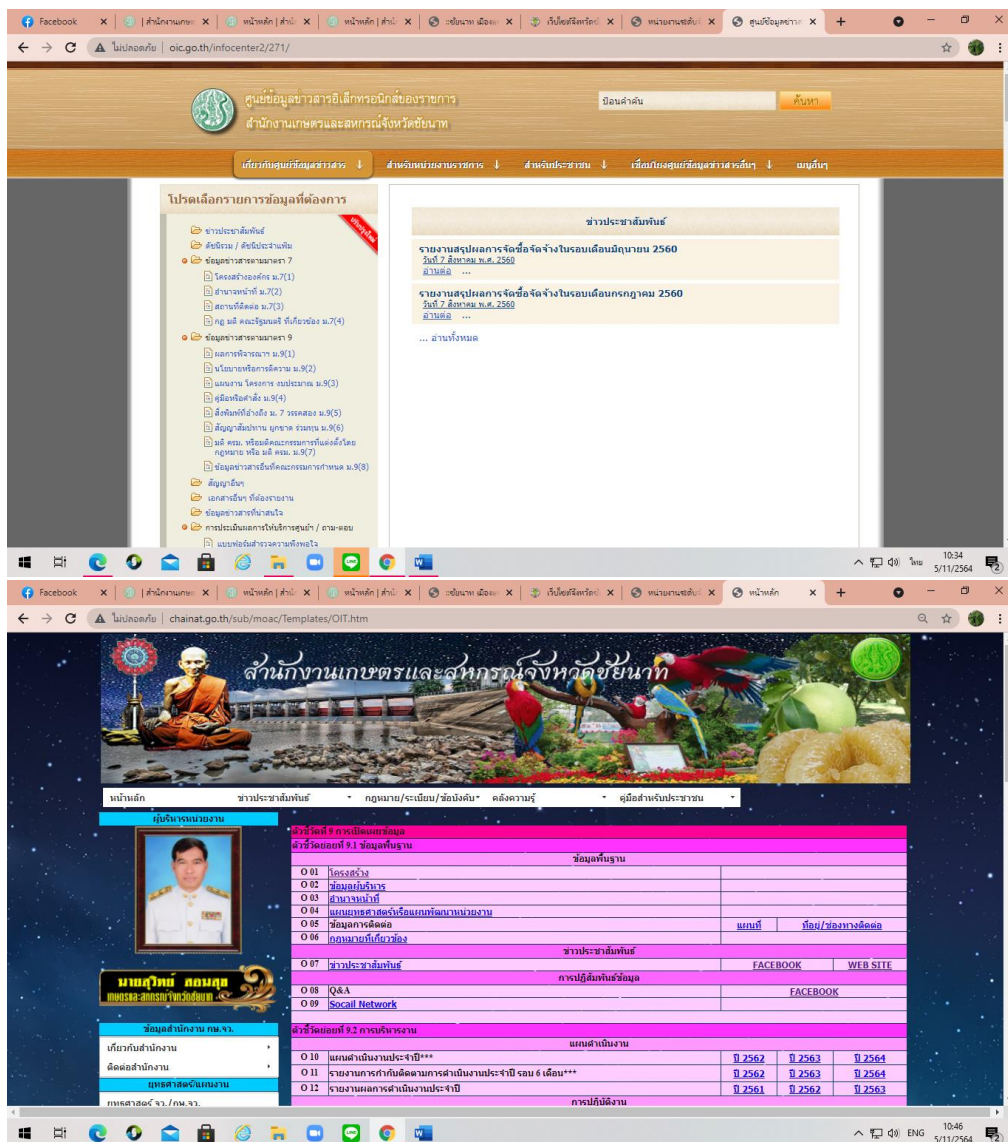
Facebook | สำนักงานเกษตร | หน้าหลัก | สำนั | หน้าหลัก | สำนั | ชัยนาท เมือง | เว็บไซต์จังหวัด | หน่วยงานระดับ | ศูนย์ข้อมูลข่าวส

ไม่ปลอดภัย | oic.go.th/infocenter2/271/

ศูนย์ข้อมูลข่าวสารอิเล็กทรอนิกส์ของราชการ
สำนักงานเกษตรและสหกรณ์จังหวัดชัยนาท

ป้อนคำค้น ค้นหา

เกี่ยวกับศูนย์ข้อมูลข่าวสาร | สำหรับหน่วยงานราชการ | สำหรับประชาชน | เชื่อมโยงศูนย์ข้อมูลข่าวสารอื่นๆ | เมนูอื่นๆ

โปรดเลือกรายการข้อมูลที่ต้องการ

ปรับปรุงใหม่

ข่าวประชาสัมพันธ์
ดัชนีรวม / ดัชนีประจำแฟ้ม
ข้อมูลข่าวสารตามมาตรา 7
โครงสร้างองค์กร ม.7(1)
อำนาจหน้าที่ ม.7(2)
สถานที่ติดต่อ ม.7(3)
กฎ มติ คณะรัฐมนตรี ที่เกี่ยวข้อง ม.7(4)
ข้อมูลข่าวสารตามมาตรา 9
ผลการพิจารณา ม.9(1)
นโยบายหรือการตีความ ม.9(2)
แผนงาน โครงการ งบประมาณ ม.9(3)
คู่มือหรือคำสั่ง ม.9(4)
สิ่งพิมพ์ที่อ้างถึง ม. 7 วรรคสอง ม.9(5)
สัญญาสัมปทาน ผูกขาด ร่วมทุน ม.9(6)
มติ ครม. หรือมติคณะกรรมการที่แต่งตั้งโดยกฎหมาย หรือ มติ ครม. ม.9(7)
ข้อมูลข่าวสารอื่นที่คณะกรรมการกำหนด ม.9(8)
สัญญาอื่นๆ
เอกสารอื่นๆ ที่ต้องรายงาน
ข้อมูลข่าวสารที่น่าสนใจ
การประเมินผลการให้บริการศูนย์ฯ / ถาม-ตอบ
แบบฟอร์มสำรวจความพึงพอใจ

ข่าวประชาสัมพันธ์

รายงานสรุปผลการจัดซื้อจัดจ้างในรอบเดือนมิถุนายน 2560
วันที่ 7 สิงหาคม พ.ศ. 2560
อ่านต่อ ...

รายงานสรุปผลการจัดซื้อจัดจ้างในรอบเดือนกรกฎาคม 2560
วันที่ 7 สิงหาคม พ.ศ. 2560
อ่านต่อ ...

... อ่านทั้งหมด

10:34 5/11/2564 ไทย

Facebook | สำนักงานเกษตร | หน้าหลัก | สำนั | หน้าหลัก | สำนั | ชัยนาท เมือง | เว็บไซต์จังหวัด | หน่วยงานระดับ | หน้าหลัก

ไม่ปลอดภัย | chainat.go.th/sub/moac/Templates/OIT.htm

สำนักงานเกษตรและสหกรณ์จังหวัดชัยนาท

หน้าหลัก | ข่าวประชาสัมพันธ์ | กฎหมาย/ระเบียบ/ข้อบังคับ | คลังความรู้ | คู่มือสำหรับประชาชน

ผู้บริหารหน่วยงาน

นายสุวิทย์ สอนสุข
เกษตรและสหกรณ์จังหวัดชัยนาท

ข้อมูลสำนักงาน กษ.จ.
เกี่ยวกับสำนักงาน
ติดต่อสำนักงาน
ยุทธศาสตร์/แผนงาน
ยุทธศาสตร์ จ.ว./กษ.จ.

ตัวชี้วัดที่ 9 การเปิดเผยข้อมูล
ตัวชี้วัดย่อยที่ 9.1 ข้อมูลพื้นฐาน

| ข้อมูลพื้นฐาน | | | | |
|---|---|---|---|---|
| O 01 | โครงสร้าง | | | |
| O 02 | ข้อมูลผู้บริหาร | | | |
| O 03 | อำนาจหน้าที่ | | | |
| O 04 | แผนยุทธศาสตร์หรือแผนพัฒนาหน่วยงาน | | | |
| O 05 | ข้อมูลการติดต่อ | แผนที่ | ที่อยู่/ช่องทางติดต่อ | |
| O 06 | กฎหมายที่เกี่ยวข้อง | | | |
| ข่าวประชาสัมพันธ์ | | | | |
| O 07 | ข่าวประชาสัมพันธ์ | FACEBOOK | WEB SITE | |
| การปฏิสัมพันธ์ข้อมูล | | | | |
| O 08 | Q&A | FACEBOOK | | |
| O 09 | Socail Network | | | |

ตัวชี้วัดย่อยที่ 9.2 การบริหารงาน

| แผนดำเนินงาน | | | | |
|---|---|---|---|---|
| O 10 | แผนดำเนินงานประจำปี*** | ปี 2562 | ปี 2563 | ปี 2564 |
| O 11 | รายงานการกำกับติดตามการดำเนินงานประจำปี รอบ 6 เดือน*** | ปี 2562 | ปี 2563 | ปี 2564 |
| O 12 | รายงานผลการดำเนินงานประจำปี | ปี 2561 | ปี 2562 | ปี 2563 |
| การปฏิบัติงาน | | | | |

10:46 5/11/2564 ENG